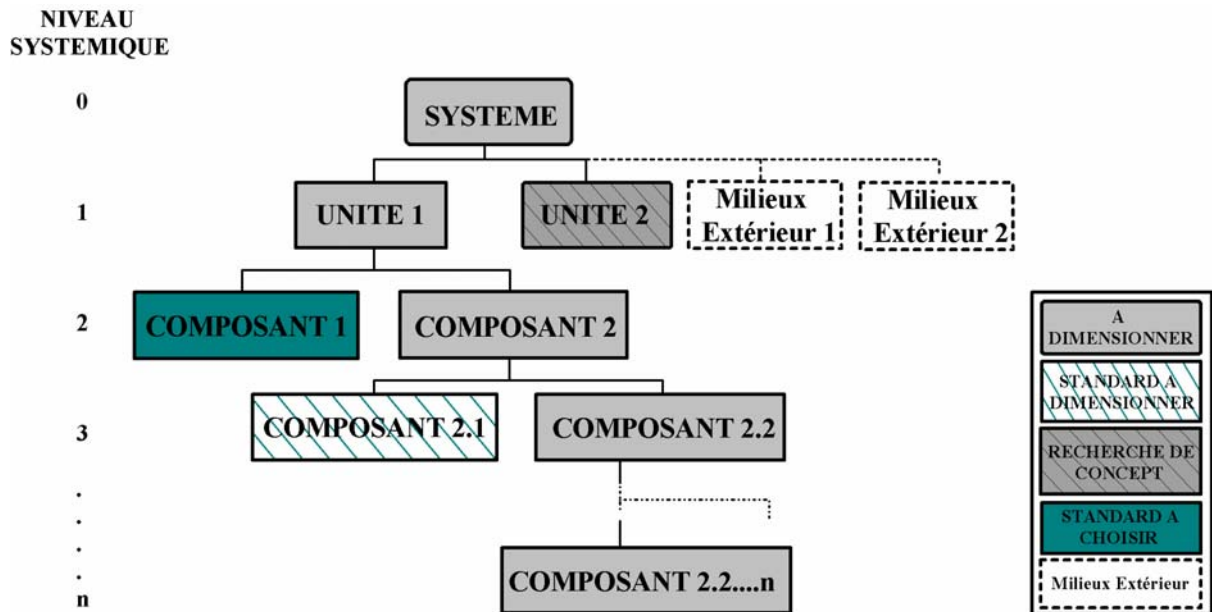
NIVEAU SYSTEMIQUE

0

1

2

3

.
.
.
.
n

SYSTEME

UNITE 1

UNITE 2

Milieux Extérieur 1

Milieux Extérieur 2

COMPOSANT 1

COMPOSANT 2

COMPOSANT 2.1

COMPOSANT 2.2

COMPOSANT 2.2....n

A DIMENSIONNER

STANDARD A DIMENSIONNER

RECHERCHE DE CONCEPT

STANDARD A CHOISIR

Milieux Extérieur